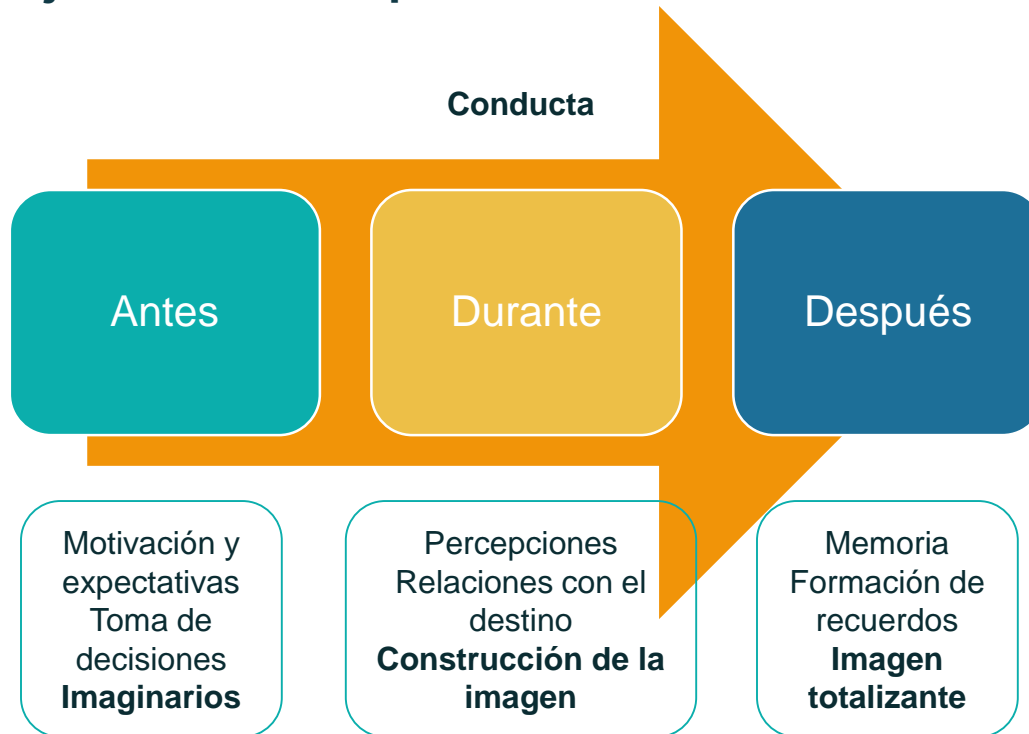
Conducta

Antes

Durante

Después

Motivación y expectativas
Toma de decisiones
**Imaginarios**

Percepciones
Relaciones con el destino
**Construcción de la imagen**

Memoria
Formación de recuerdos
**Imagen totalizante**